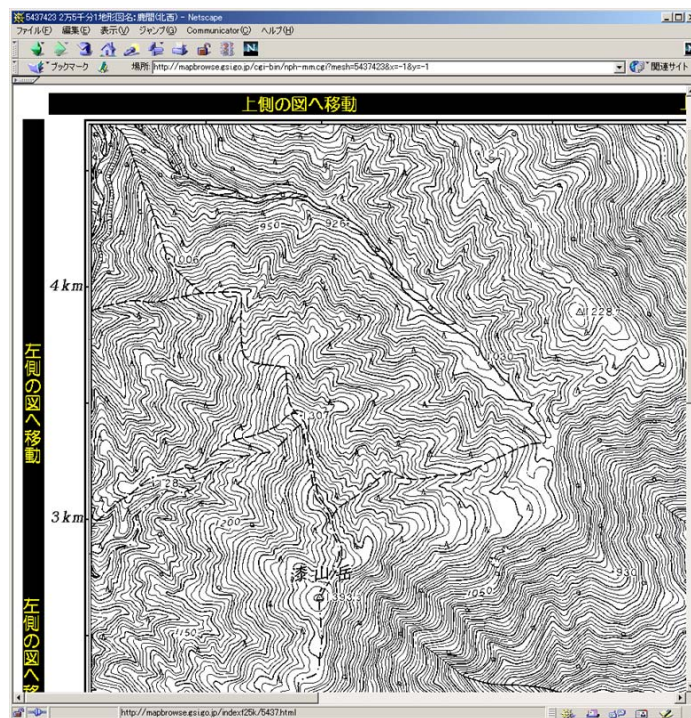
5437423 2万5千分1地形図名:鹿間(北西) - Netscape
ファイル(F) 編集(E) 表示(V) ジャンプ(G) Communicator(C) ヘルプ(H)
ブックマーク 場所: http://mapbrowse.gsi.go.jp/cgi-bin/nph-mm.cgi?mesh=5437423&x=-1&y=-1
関連サイト

上側の図へ移動

左側の図へ移動

左側の図へ移

4km

3km

950
926
1228
1307
1128
1200
漆山岳
1050
1150

http://mapbrowse.gsi.go.jp/index25k/5437.html